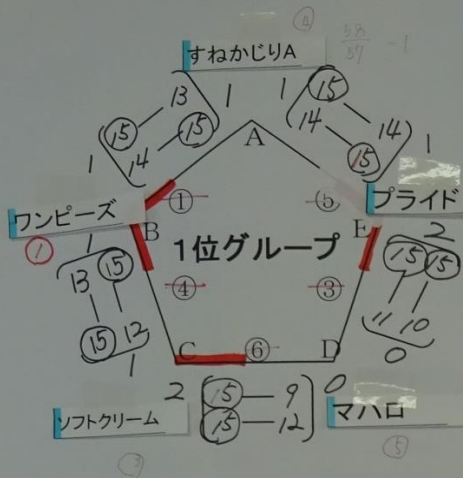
④
$\frac{38}{37}$ -1

すねかじりA

A

13 1
15 15
1 14

1
15
14 14
15 1

プライド

ワンピーズ

①

①

⑤

B

E

1位グループ

2

13 15

④

③

15 15

15 12
1

11 10
0

C ⑥ D

2 15 — 9
15 — 12

0

マハロ

ソフトクリーム

③

⑤